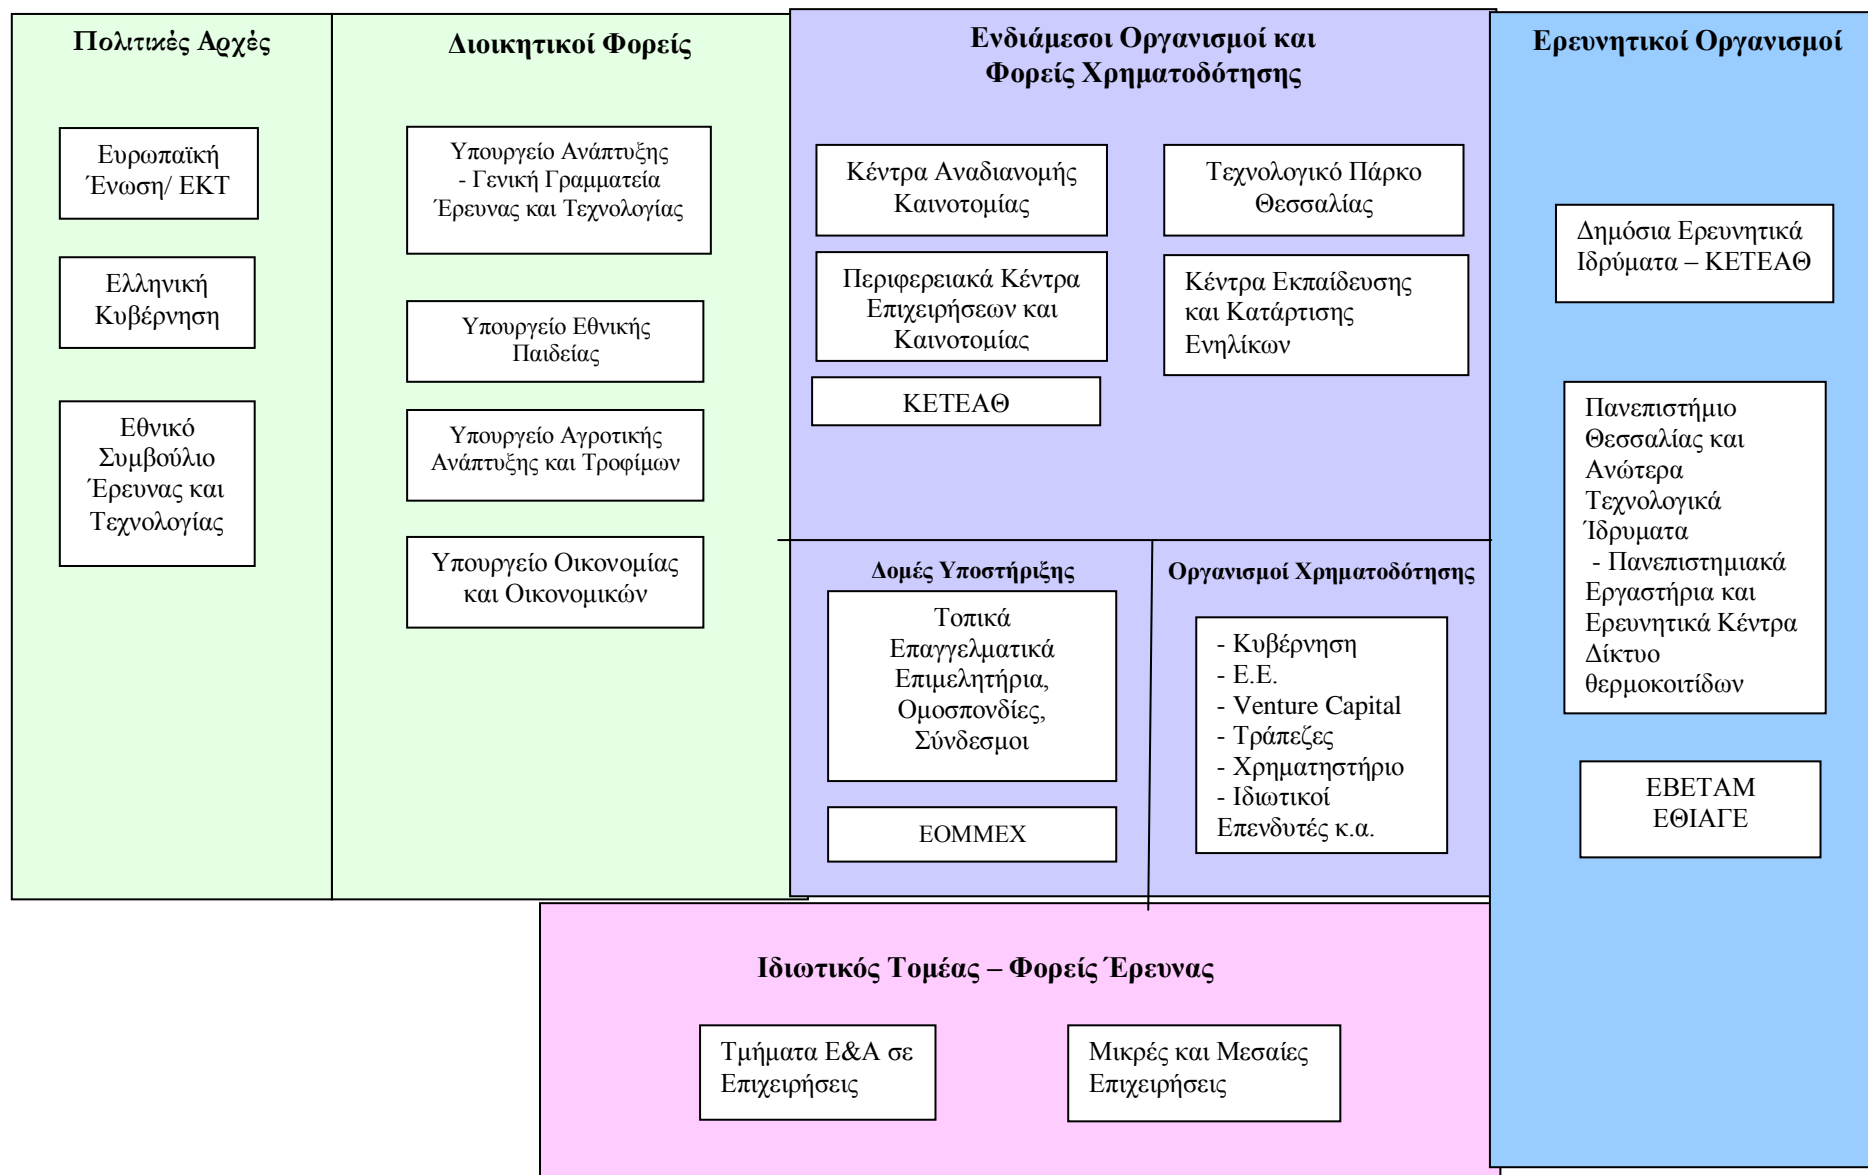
Πολιτικές Αρχές

Ευρωπαϊκή Ένωση/ ΕΚΤ

Ελληνική Κυβέρνηση

Εθνικό Συμβούλιο Έρευνας και Τεχνολογίας

Διοικητικοί Φορείς

Υπουργείο Ανάπτυξης - Γενική Γραμματεία Έρευνας και Τεχνολογίας

Υπουργείο Εθνικής Παιδείας

Υπουργείο Αγροτικής Ανάπτυξης και Τροφίμων

Υπουργείο Οικονομίας και Οικονομικών

Ενδιάμεσοι Οργανισμοί και Φορείς Χρηματοδότησης

Κέντρα Αναδιανομής Καινοτομίας

Τεχνολογικό Πάρκο Θεσσαλίας

Περιφερειακά Κέντρα Επιχειρήσεων και Καινοτομίας

Κέντρα Εκπαίδευσης και Κατάρτισης Ενηλίκων

ΚΕΤΕΑΘ

Δομές Υποστήριξης

Τοπικά Επαγγελματικά Επιμελητήρια, Ομοσπονδίες, Σύνδεσμοι

ΕΟΜΜΕΧ

Οργανισμοί Χρηματοδότησης

- Κυβέρνηση
- Ε.Ε.
- Venture Capital
- Τράπεζες
- Χρηματηστήριο
- Ιδιωτικοί Επενδυτές κ.α.

Ερευνητικοί Οργανισμοί

Δημόσια Ερευνητικά Ιδρύματα – ΚΕΤΕΑΘ

Πανεπιστήμιο Θεσσαλίας και Ανώτερα Τεχνολογικά Ίδρυματα - Πανεπιστημιακά Εργαστήρια και Ερευνητικά Κέντρα Δίκτυο θερμοκοιτίδων

ΕΒΕΤΑΜ
ΕΘΙΑΓΕ

Ιδιωτικός Τομέας – Φορείς Έρευνας

Τμήματα Ε&Α σε Επιχειρήσεις

Μικρές και Μεσαίες Επιχειρήσεις